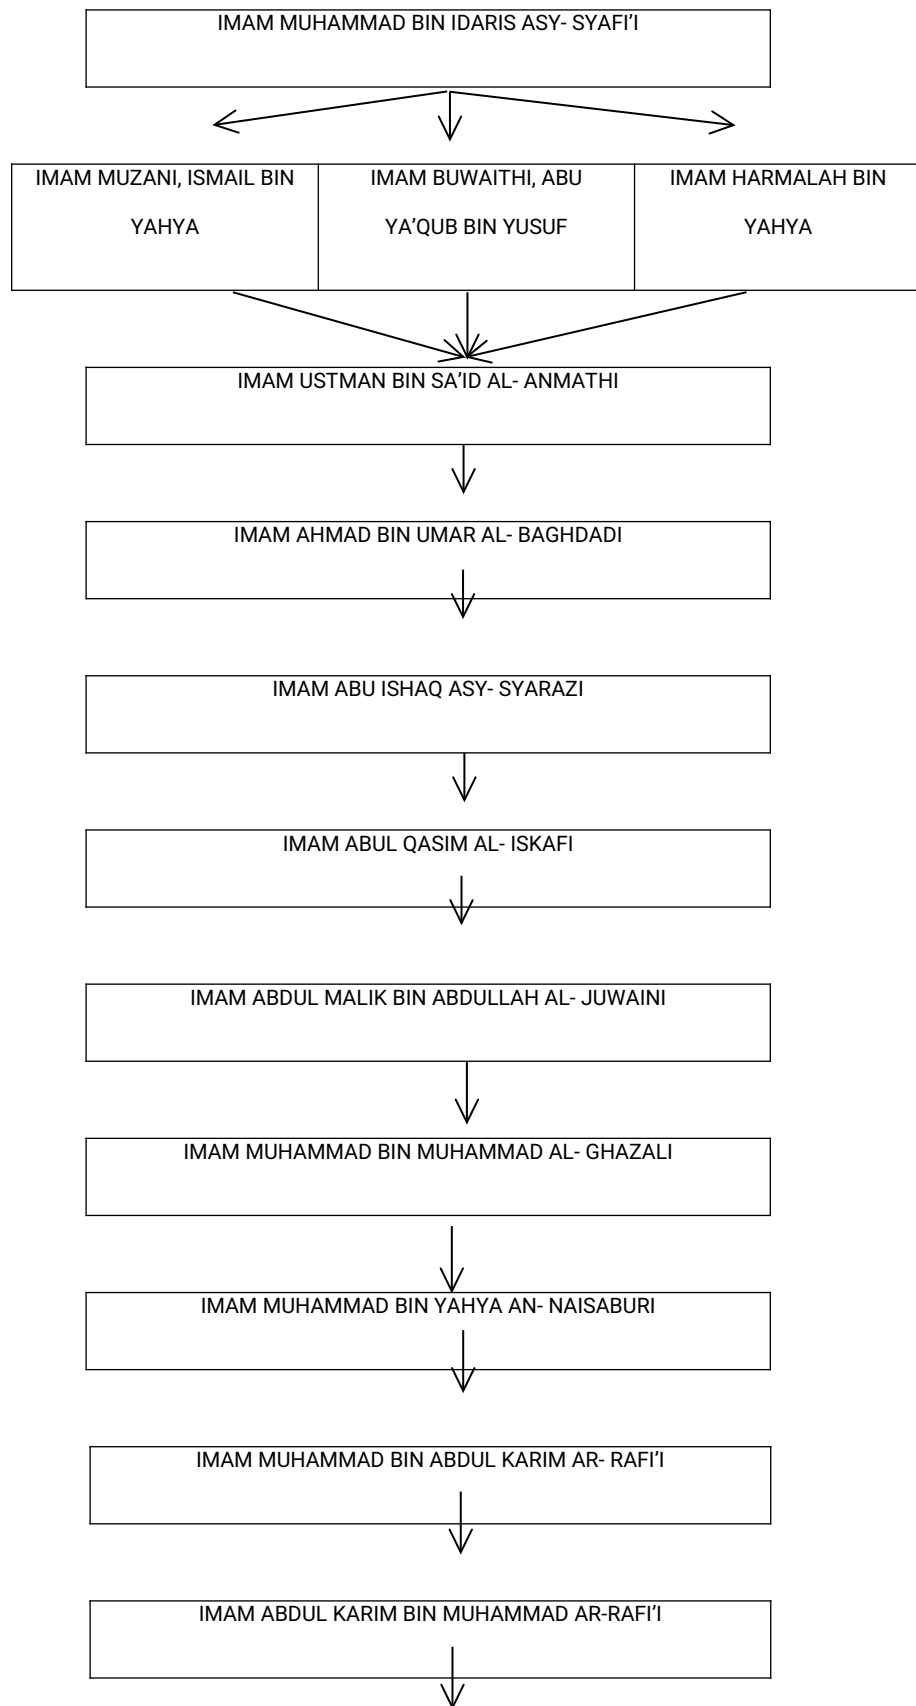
IMAM MUHAMMAD BIN IDARIS ASY- SYAFI'I

| IMAM MUZANI, ISMAIL BIN YAHYA | IMAM BUWAITHI, ABU YA'QUB BIN YUSUF | IMAM HARMALAH BIN YAHYA |
|---|---|---|

IMAM USTMAN BIN SA'ID AL- ANMATHI

IMAM AHMAD BIN UMAR AL- BAGHDADI

IMAM ABU ISHAQ ASY- SYARAZI

IMAM ABUL QASIM AL- ISKAFI

IMAM ABDUL MALIK BIN ABDULLAH AL- JUWAINI

IMAM MUHAMMAD BIN MUHAMMAD AL- GHAZALI

IMAM MUHAMMAD BIN YAHYA AN- NAISABURI

IMAM MUHAMMAD BIN ABDUL KARIM AR- RAFI'I

IMAM ABDUL KARIM BIN MUHAMMAD AR-RAFI'I